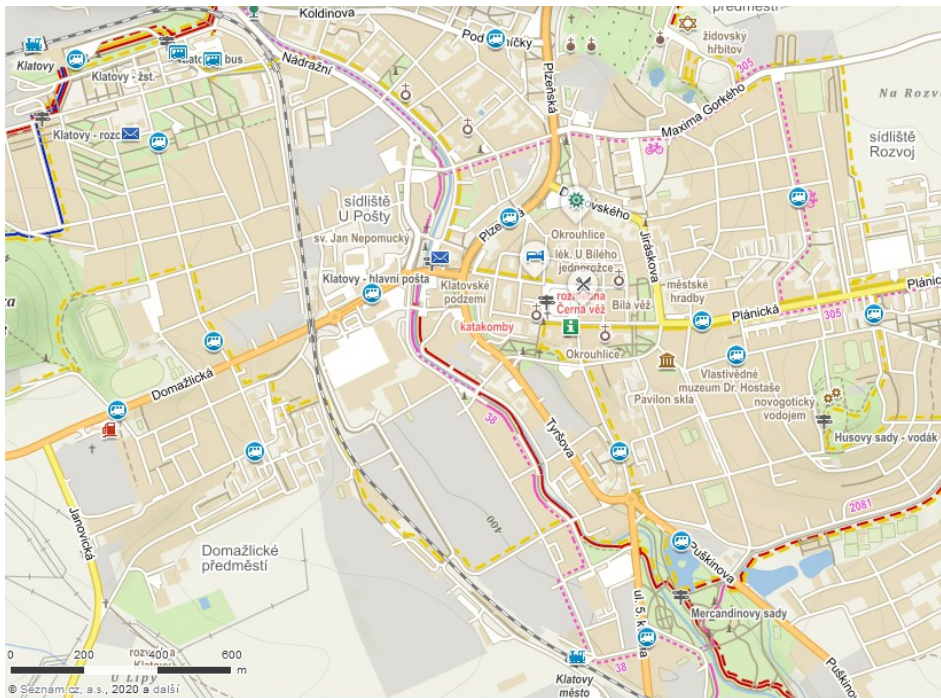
Koldinova
předměstí
Klatovy
Klatovy - žst.
Klatovy bus
Nádražní
Podbraničky
židovský hřbitov
305
Na Rozvoji
Klatovy - rozc.
Plzeňská
Maxima Gorkého
sídliště Rozvoj
sídliště U Pošty
sv. Jan Nepomucký
Plzeňská
Denisovského
Okrouhlice
Jiráskova
lék. U Bílého jednorožce
Klatovy - hlavní pošta
Klatovské podzemí
rozhledna Černá věž
Bílá věž
městské hradby
Plánická
Plánická
305
katakomby
Okrouhlice
Domažlická
Vlastivědné muzeum Dr. Hostaše
Pavilon skla
novogotický vodojem
Husovy sady - vodák
38
Tyršova
400
2081
Janovická
Domažlické předměstí
Puškinova
ul. 5. května
Mercandinovy sady
Puškinova
0
200
400
600
m
Klatovy
38
Klatovy město
© Seznam.cz, a.s., 2020 a další